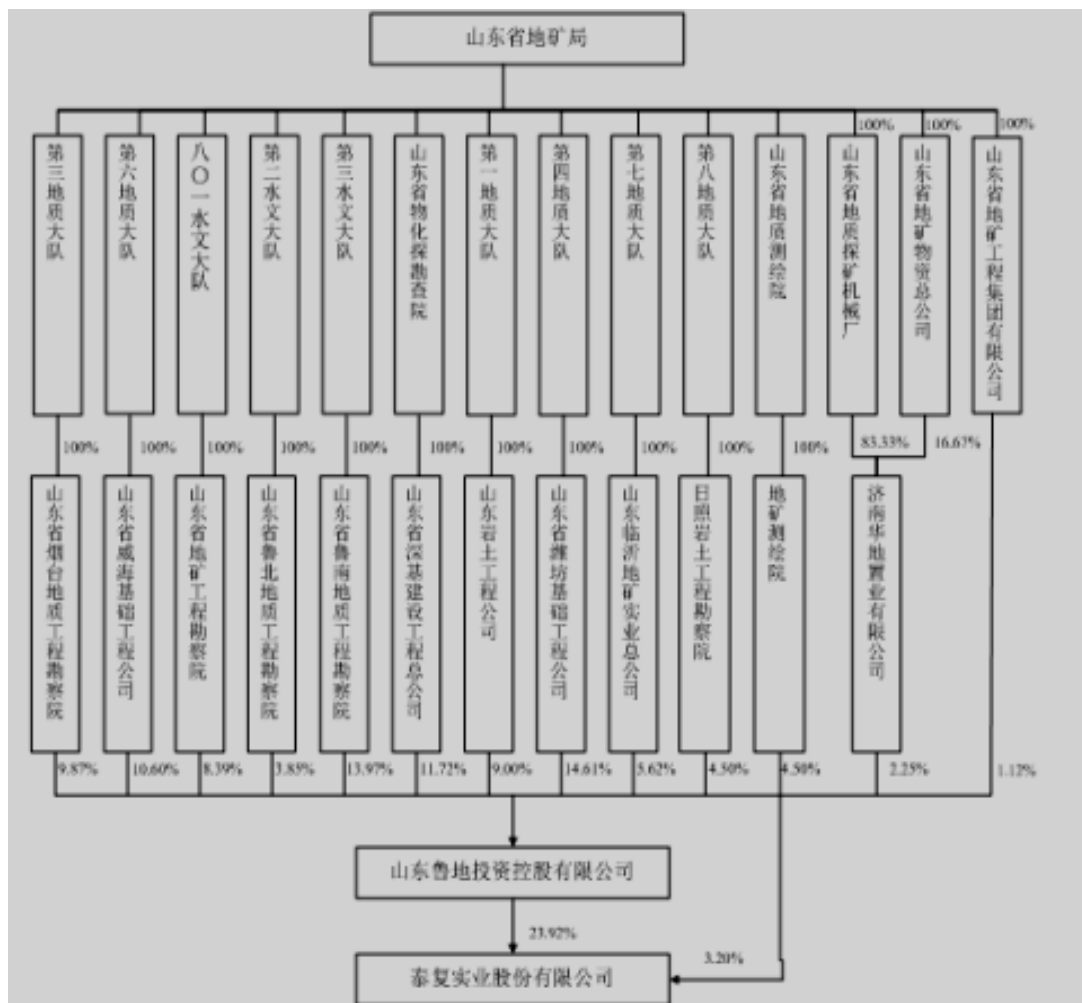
山东省地矿局

100% 100% 100%

第三地质大队

第六地质大队

八〇一水文大队

第二水文大队

第三水文大队

山东省物化探勘查院

第一地质大队

第四地质大队

第七地质大队

第八地质大队

山东省地质测绘院

山东省地质探矿机械厂

山东省地矿物资总公司

山东省地矿工程集团有限公司

100% 100% 100% 100% 100% 100% 100% 100% 100% 100% 100% 83.33% 16.67%

山东省烟台地质工程勘察院

山东省威海基础工程公司

山东省地矿工程勘察院

山东省鲁北地质工程勘察院

山东省鲁南地质工程勘察院

山东省深基建设工程总公司

山东岩土工程公司

山东省潍坊基础工程公司

山东临沂地矿实业总公司

日照岩土工程勘察院

地矿测绘院

济南华地置业有限公司

9.87% 10.60% 8.39% 3.85% 13.97% 11.72% 9.00% 14.61% 5.62% 4.50% 4.50% 2.25% 1.12%

山东鲁地投资控股有限公司

23.92%

3.20%

泰复实业股份有限公司